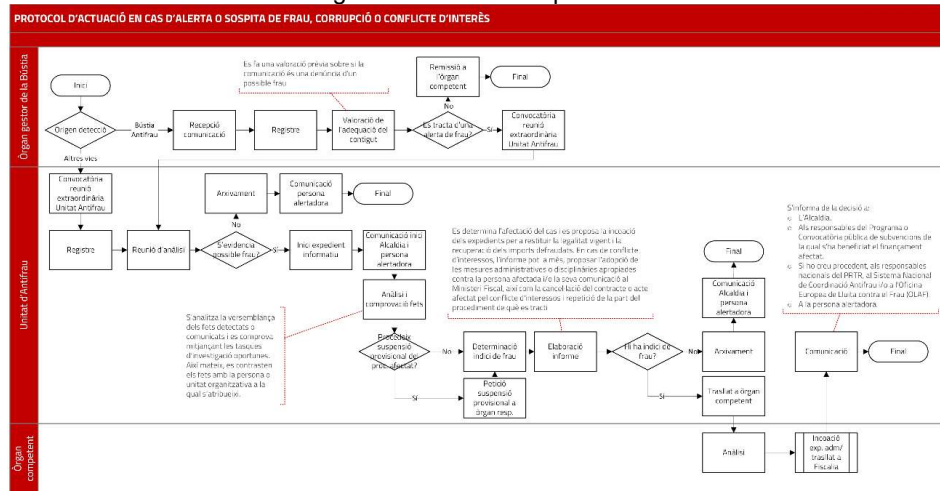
PROTOCOL D'ACTUACIÓ EN CAS D'ALERTA O SOSPITA DE FRAU, CORRUPCIÓ O CONFLICTE D'INTERÈS

Òrgan gestor de la Bústia

Inici

Origen detecció

Bústia Antifrau

Altres vies

Recepció comunicació

Registre

Es fa una valoració prèvia sobre si la comunicació és una denúncia d'un possible frau

Valoració de l'adequació del contigut

Es tracta d'una alerta de frau?

No

Sí

Remissió a l'òrgan competent

Final

Convocatòria reunió extraordinària Unitat Antifrau

Unitat d'Antifrau

Convocatòria reunió extraordinària Unitat Antifrau

Registre

Reunió d'anàlisi

S'evidencia possible frau?

No

Sí

Arxivament

Comunicació persona alertadora

Final

Inici expedient informatiu

Comunicació inici Alcaldia i persona alertadora

Anàlisi i contrastació fets

S'analitza la versemblança dels fets detectats o comunicats i es contrasten mitjançant les tasques d'investigació oportunes. Així mateix, es contrasten els fets amb la persona o unitat organitzativa a la qual s'atribueixen.

Procedeix suspensió provisional del proc. afectat?

No

Sí

Determinació indici de frau

Petició suspensió provisional a òrgan resp.

Es determina l'afectació del cas i es proposa la incoació dels expedients per a restituir la legalitat vigent i la recuperació dels imports defraudats. En cas de conflicte d'interessos, l'informe pot, a més, proposar l'adopció de les mesures administratives o disciplinàries apropiades contra la persona afectada i/o la seva comunicació al Ministeri Fiscal, així com la cancel·lació del contracte o acte afectat pel conflicte d'interessos i repetició de la part del procediment de què es tracti

Elaboració informe

Hi ha indici de frau?

No

Sí

Arxivament

Comunicació Alcaldia i persona alertadora

Final

Trasllat a òrgan competent

S'informa de la decisió a:
o L'Alcaldia.
o Als responsables del Programa o Convocatòria pública de subvencions de la qual s'ha beneficiat el finançament afectat.
o Si ho creu procedent, als responsables nacionals del PRTR, al Sistema Nacional de Coordinació Antifrau i/o a l'Oficina Europea de Lluita contra el Frau (OLAF).
o A la persona alertadora.

Comunicació

Final

Òrgan competent

Anàlisi

Incoació exp. adm/ trasllat a Fiscalia